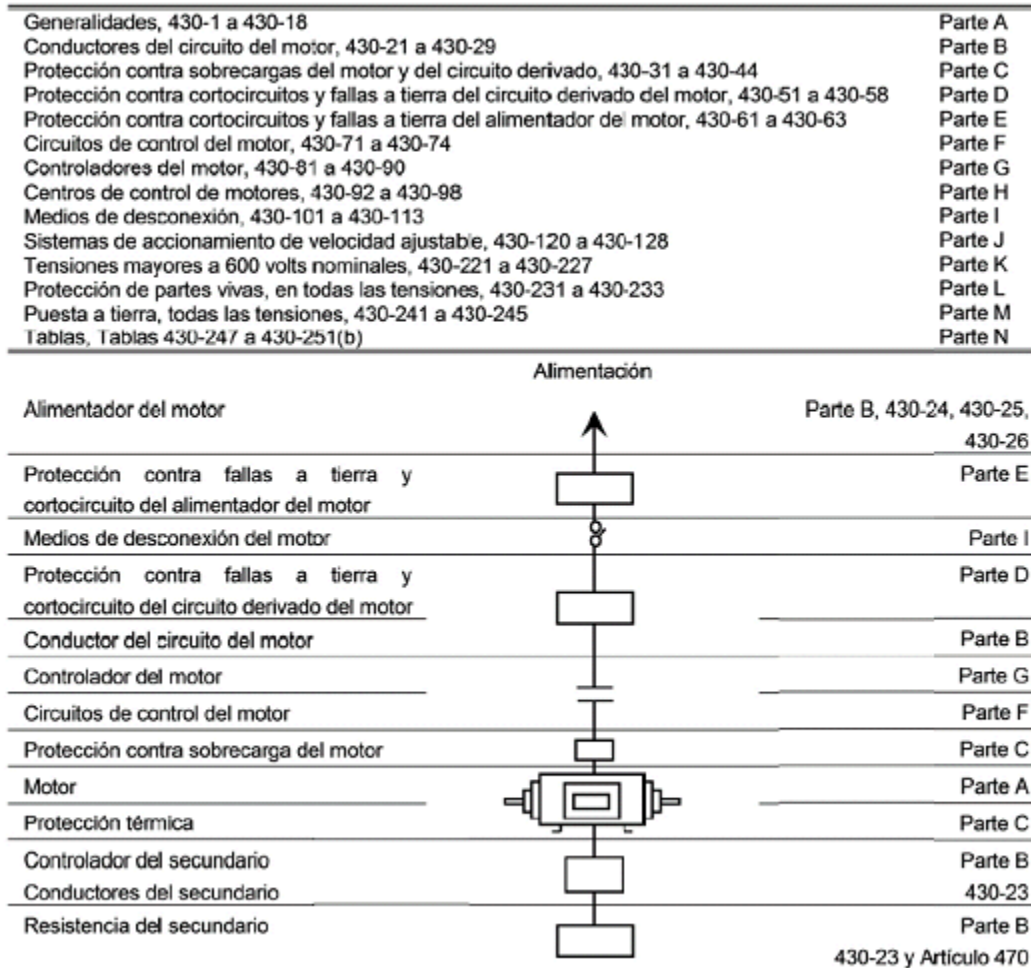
| | |
|---|---|
| Generalidades, 430-1 a 430-18 | Parte A |
| Conductores del circuito del motor, 430-21 a 430-29 | Parte B |
| Protección contra sobrecargas del motor y del circuito derivado, 430-31 a 430-44 | Parte C |
| Protección contra cortocircuitos y fallas a tierra del circuito derivado del motor, 430-51 a 430-58 | Parte D |
| Protección contra cortocircuitos y fallas a tierra del alimentador del motor, 430-61 a 430-63 | Parte E |
| Circuitos de control del motor, 430-71 a 430-74 | Parte F |
| Controladores del motor, 430-81 a 430-90 | Parte G |
| Centros de control de motores, 430-92 a 430-98 | Parte H |
| Medios de desconexión, 430-101 a 430-113 | Parte I |
| Sistemas de accionamiento de velocidad ajustable, 430-120 a 430-128 | Parte J |
| Tensiones mayores a 600 volts nominales, 430-221 a 430-227 | Parte K |
| Protección de partes vivas, en todas las tensiones, 430-231 a 430-233 | Parte L |
| Puesta a tierra, todas las tensiones, 430-241 a 430-245 | Parte M |
| Tablas, Tablas 430-247 a 430-251(b) | Parte N |

Alimentación

Alimentador del motor — Parte B, 430-24, 430-25, 430-26

Protección contra fallas a tierra y cortocircuito del alimentador del motor — Parte E

Medios de desconexión del motor — Parte I

Protección contra fallas a tierra y cortocircuito del circuito derivado del motor — Parte D

Conductor del circuito del motor — Parte B

Controlador del motor — Parte G

Circuitos de control del motor — Parte F

Protección contra sobrecarga del motor — Parte C

Motor — Parte A

Protección térmica — Parte C

Controlador del secundario — Parte B

Conductores del secundario — 430-23

Resistencia del secundario — Parte B 430-23 y Artículo 470